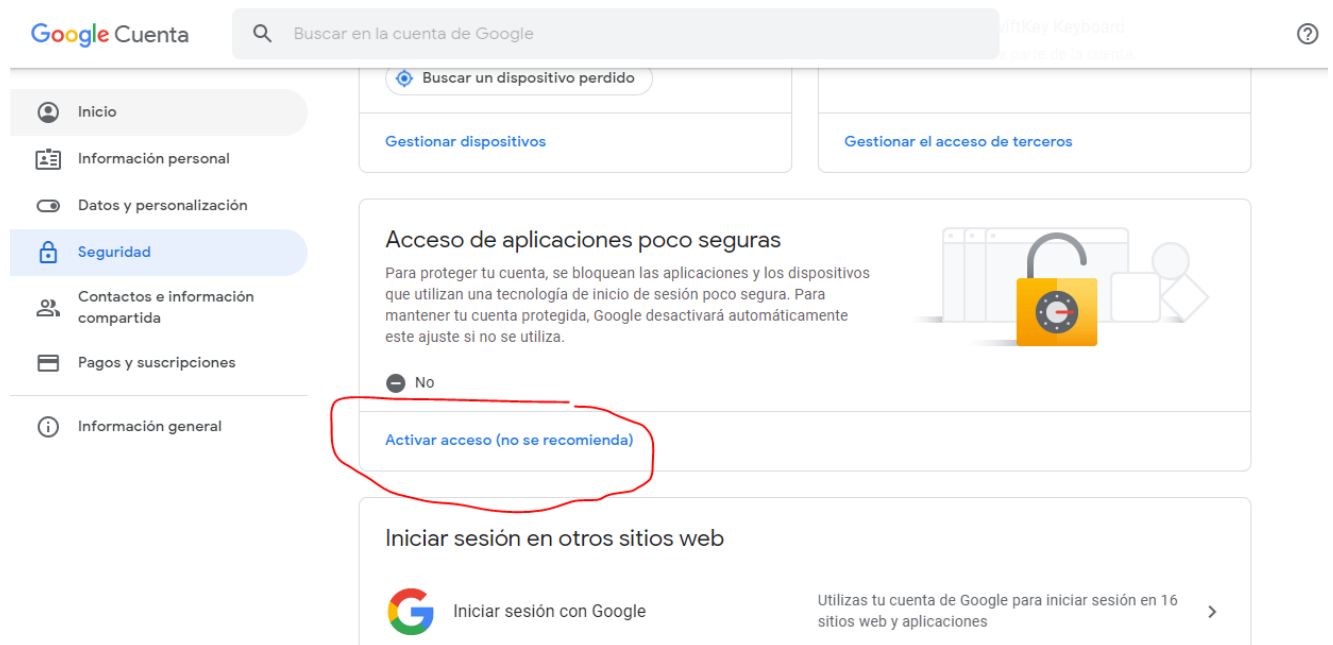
Google Cuenta

Buscar en la cuenta de Google

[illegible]ftKey Keyboard

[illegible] parte de la cuenta

Inicio

Información personal

Datos y personalización

Seguridad

Contactos e información compartida

Pagos y suscripciones

Información general

Buscar un dispositivo perdido

Gestionar dispositivos

Gestionar el acceso de terceros

Acceso de aplicaciones poco seguras

Para proteger tu cuenta, se bloquean las aplicaciones y los dispositivos que utilizan una tecnología de inicio de sesión poco segura. Para mantener tu cuenta protegida, Google desactivará automáticamente este ajuste si no se utiliza.

No

Activar acceso (no se recomienda)

Iniciar sesión en otros sitios web

Iniciar sesión con Google

Utilizas tu cuenta de Google para iniciar sesión en 16 sitios web y aplicaciones